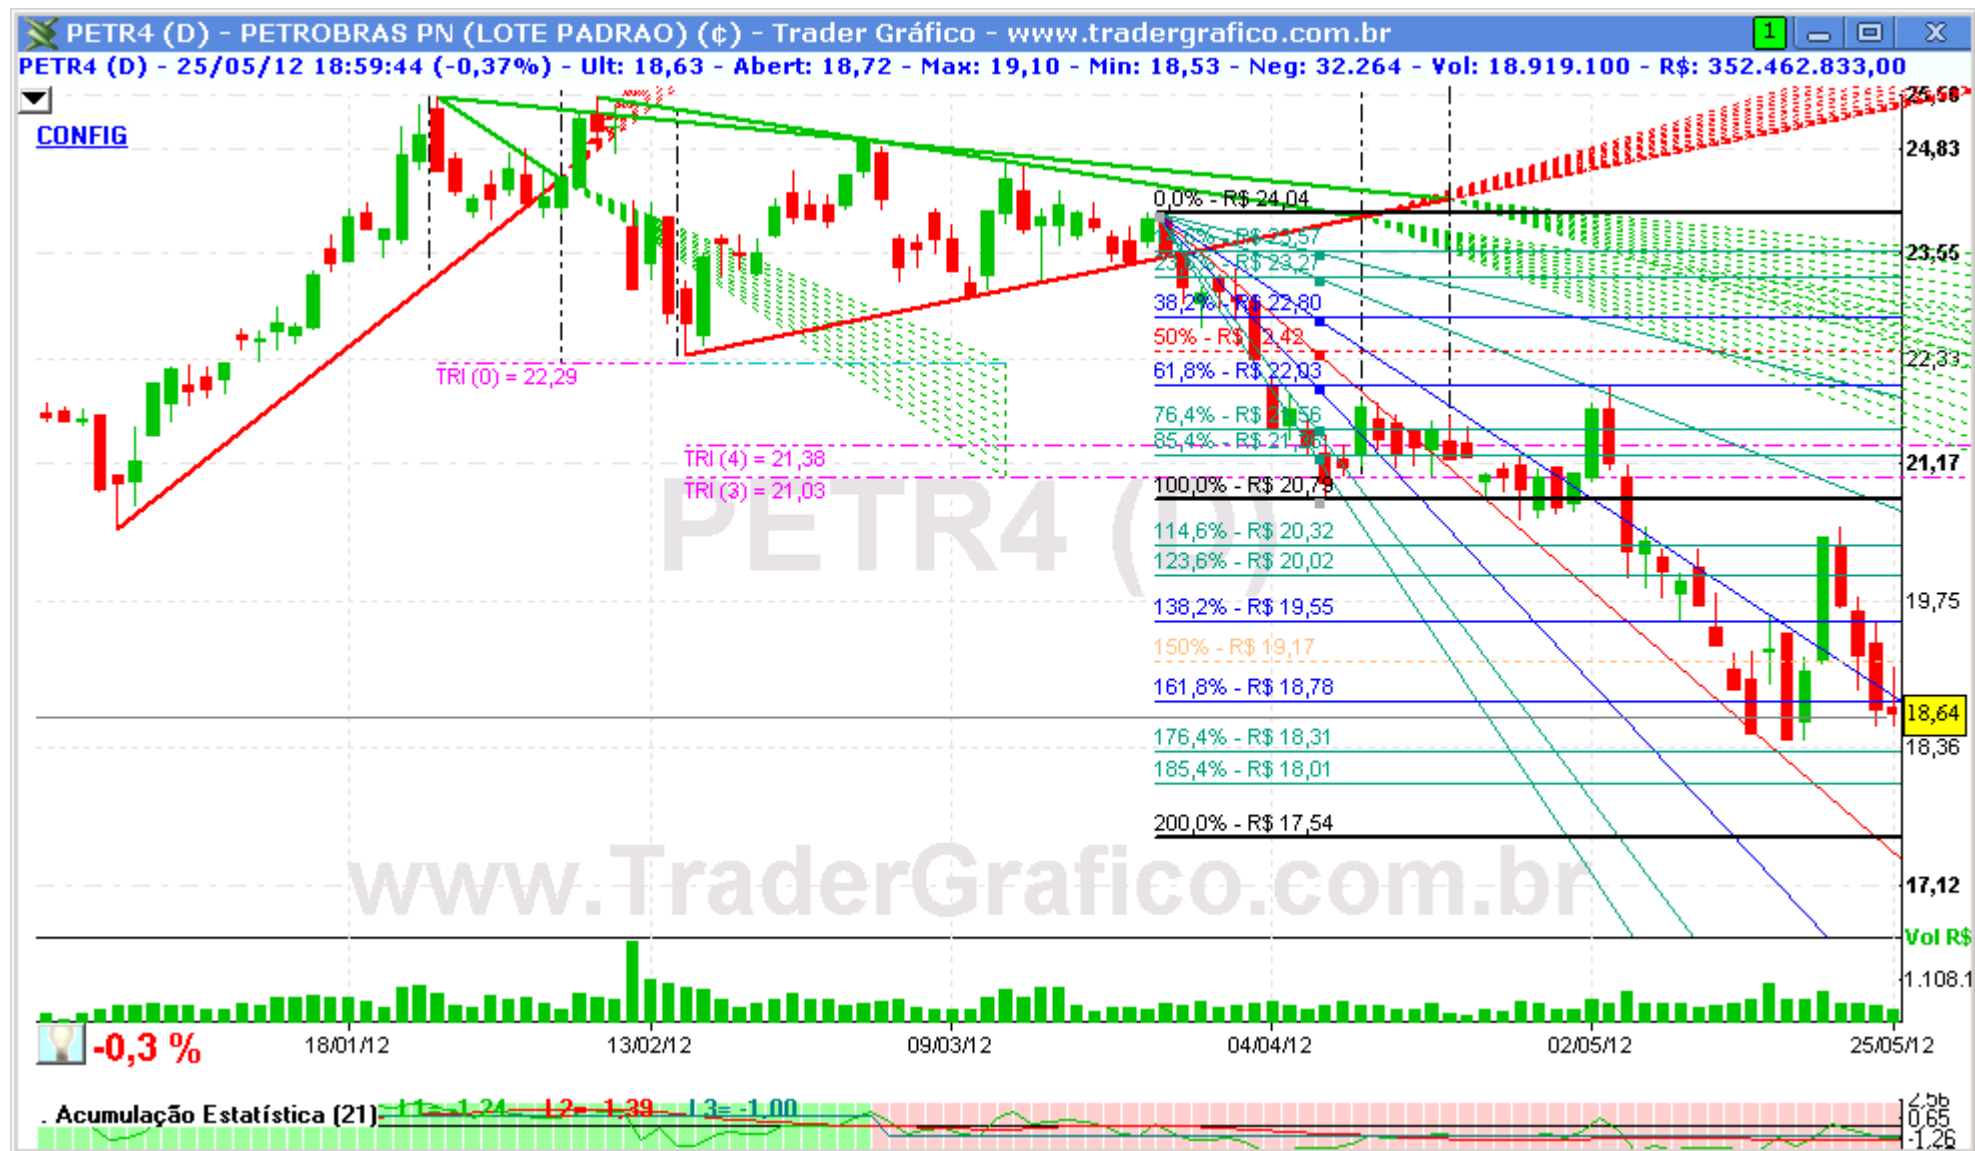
PETR4 (D) - PETROBRAS PN (LOTE PADRAO) (¢) - Trader Gráfico - www.tradergrafico.com.br
1

PETR4 (D) - 25/05/12 18:59:44 (-0,37%) - Ult: 18,63 - Abert: 18,72 - Max: 19,10 - Min: 18,53 - Neg: 32.264 - Vol: 18.919.100 - R$: 352.462.833,00

CONFIG

25,58
24,83
23,55
22,33
21,17
19,75
18,64
18,36
17,12

0,0% - R$ 24,04
23,6% - R$ 23,57
23,6% - R$ 23,27
38,2% - R$ 22,80
50% - R$ 22,42
61,8% - R$ 22,03
76,4% - R$ 21,56
85,4% - R$ 21,26
100,0% - R$ 20,79
114,6% - R$ 20,32
123,6% - R$ 20,02
138,2% - R$ 19,55
150% - R$ 19,17
161,8% - R$ 18,78
176,4% - R$ 18,31
185,4% - R$ 18,01
200,0% - R$ 17,54

TRI (0) = 22,29
TRI (4) = 21,38
TRI (3) = 21,03

PETR4 (D)
www.TraderGrafico.com.br

Vol R$
1.108.1

-0,3 %
18/01/12
13/02/12
09/03/12
04/04/12
02/05/12
25/05/12

Acumulação Estatística (21) L1= 1,24 L2= 1,39 L3= 1,00
2,56
0,65
-1,26